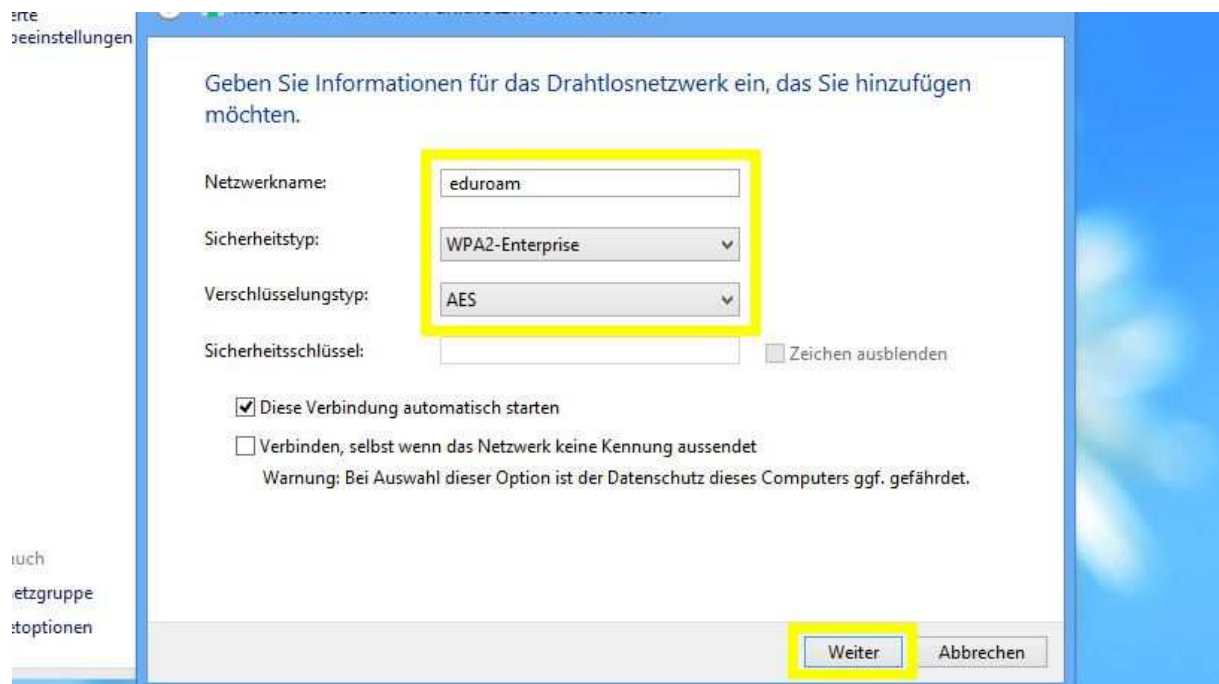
erte
peeinstellungen

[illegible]

Geben Sie Informationen für das Drahtlosnetzwerk ein, das Sie hinzufügen möchten.

Netzwerkname: eduroam

Sicherheitstyp: WPA2-Enterprise

Verschlüsselungstyp: AES

Sicherheitsschlüssel:

Zeichen ausblenden

Diese Verbindung automatisch starten

Verbinden, selbst wenn das Netzwerk keine Kennung aussendet

Warnung: Bei Auswahl dieser Option ist der Datenschutz dieses Computers ggf. gefährdet.

uch
etzgruppe
toptionen

Weiter Abbrechen